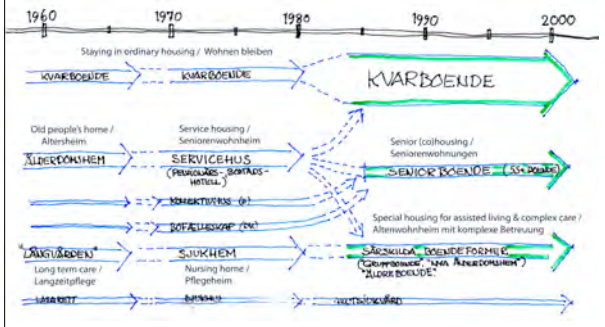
1960
1970
1980
1990
2000

Staying in ordinary housing / Wohnen bleiben

KVARBOENDE
KVARBOENDE
KVARBOENDE

Old people's home / Altersheim
ÅLDERDOMSHEM

Service housing / Seniorenwohnheim
SERVICEHUS
(PENSIONÄRS-, BOSTADS-HOTELL)

Senior (co)housing / Seniorenwohnungen
SENIORBOENDE (55+ BOENDE)

KOLLEKTIVHUS (?)
BOFÄLLESKAP (??)

Special housing for assisted living & complex care / Altenwohnheim mit komplexe Betreuung

"LÅNGVÅRDEN"
Long term care / Langzeitpflege

SJUKHEM
Nursing home / Pflegeheim

SÄRSKILDA BOENDEFORMER
("GRUPPBOENDE", "NYA ÅLDERDOMSHEM" "ÄLDREBOENDE")

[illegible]
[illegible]
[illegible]